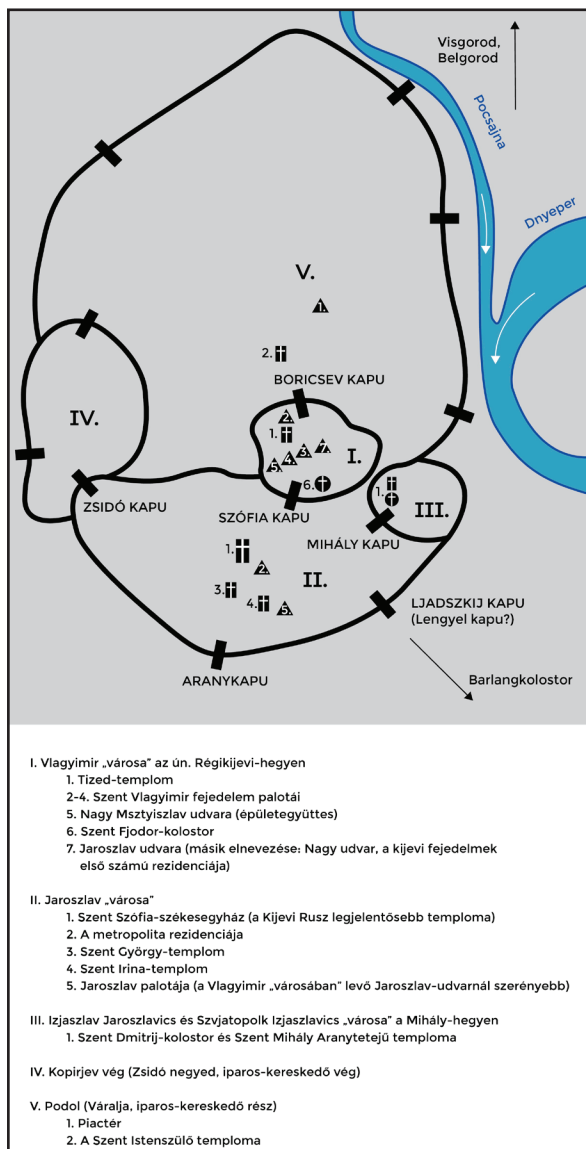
Visgorod, Belgorod

Pocsajna

Dnyeper

V.

1.

2.

BORICSEV KAPU

IV.

2. 1. 3. 7. 5. 4. I. 6.

1. III.

ZSIDÓ KAPU

SZÓFIA KAPU

MIHÁLY KAPU

1. 2. II.

3. 4. 5.

LJADSZKIJ KAPU (Lengyel kapu?)

ARANYKAPU

Barlangkolostor

I. Vlagyimir „városa” az ún. Régikijevi-hegyen
1. Tized-templom
2-4. Szent Vlagyimir fejedelem palotái
5. Nagy Msztyiszlav udvara (épületegyüttes)
6. Szent Fjodor-kolostor
7. Jaroszlav udvara (másik elnevezése: Nagy udvar, a kijevi fejedelmek első számú rezidenciája)

II. Jaroszlav „városa”
1. Szent Szófia-székesegyház (a Kijevi Rusz legjelentősebb temploma)
2. A metropolita rezidenciája
3. Szent György-templom
4. Szent Irina-templom
5. Jaroszlav palotája (a Vlagyimir „városában” levő Jaroszlav-udvarnál szerényebb)

III. Izjaszlav Jaroszlavics és Szvjatopolk Izjaszlavics „városa” a Mihály-hegyen
1. Szent Dmitrij-kolostor és Szent Mihály Aranytetejű temploma

IV. Kopirjev vég (Zsidó negyed, iparos-kereskedő vég)

V. Podol (Váralja, iparos-kereskedő rész)
1. Piactér
2. A Szent Istenszülő temploma